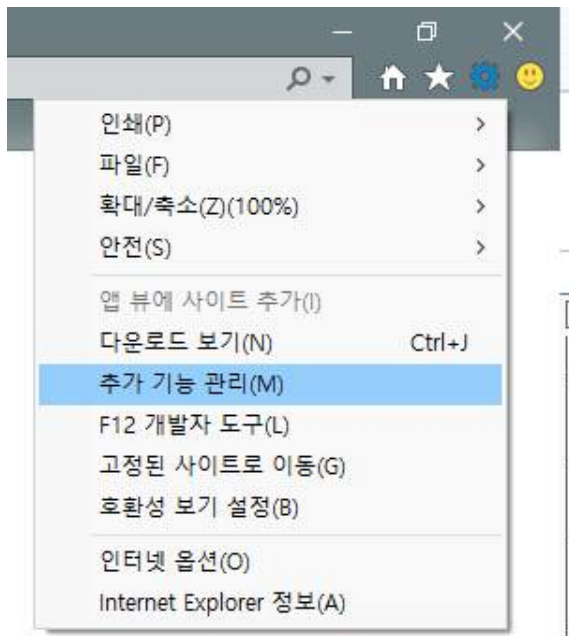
인쇄(P) >
파일(F) >
확대/축소(Z)(100%) >
안전(S) >

앱 뷰에 사이트 추가(I)
다운로드 보기(N) Ctrl+J
추가 기능 관리(M)
F12 개발자 도구(L)
고정된 사이트로 이동(G)
호환성 보기 설정(B)

인터넷 옵션(O)
Internet Explorer 정보(A)